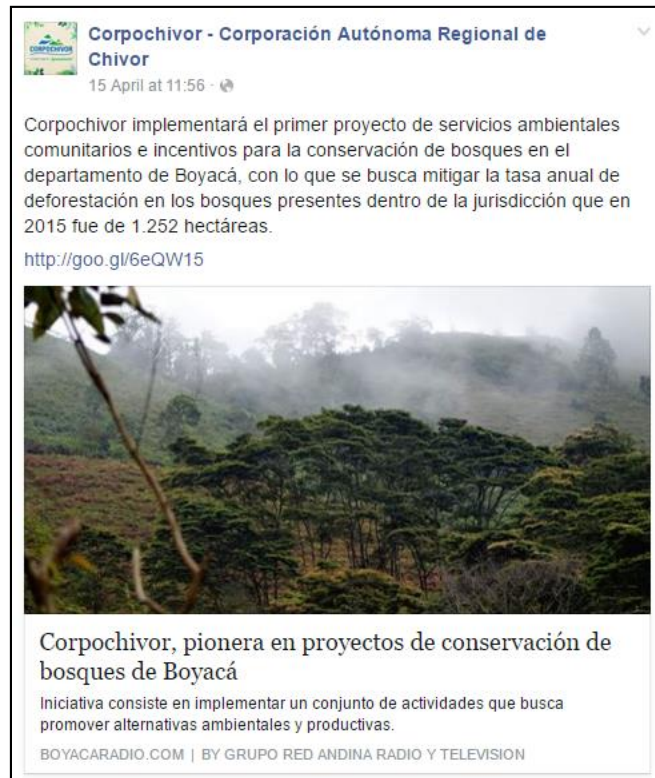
Corpochivor - Corporación Autónoma Regional de Chivor
15 April at 11:56 ·

Corpochivor implementará el primer proyecto de servicios ambientales comunitarios e incentivos para la conservación de bosques en el departamento de Boyacá, con lo que se busca mitigar la tasa anual de deforestación en los bosques presentes dentro de la jurisdicción que en 2015 fue de 1.252 hectáreas.

http://goo.gl/6eQW15

Corpochivor, pionera en proyectos de conservación de bosques de Boyacá

Iniciativa consiste en implementar un conjunto de actividades que busca promover alternativas ambientales y productivas.

BOYACARADIO.COM | BY GRUPO RED ANDINA RADIO Y TELEVISION